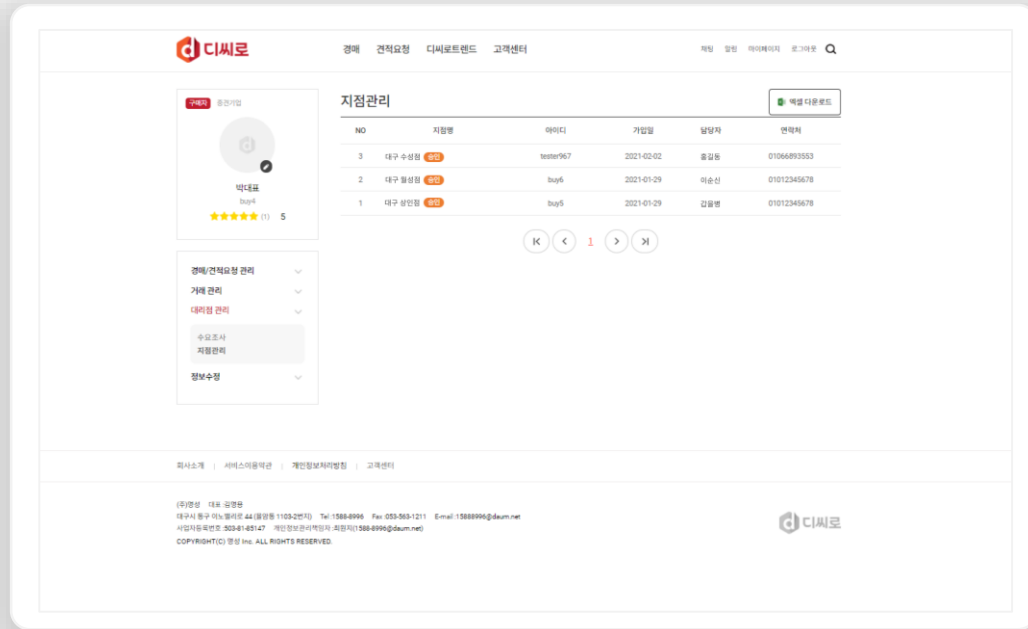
디씨로

경매 견적요청 디씨로트렌드 고객센터

채팅 알림 마이페이지 로그아웃

구매자 종전가입

박대표
buy4
(1) 5

경매/견적요청 관리
거래 관리
대리점 관리
수요조사
지점관리
정보수정

지점관리

엑셀 다운로드

| NO | 지점명 | 아이디 | 가입일 | 담당자 | 연락처 |
|---|---|---|---|---|---|
| 3 | 대구 수성점 승인 | tester967 | 2021-02-02 | 홍길동 | 01066893553 |
| 2 | 대구 월성점 승인 | buy6 | 2021-01-29 | 이순신 | 01012345678 |
| 1 | 대구 상인점 승인 | buy5 | 2021-01-29 | 감을병 | 01012345678 |

1

회사소개 | 서비스이용약관 | 개인정보처리방침 | 고객센터

(주)명성 대표 :김명용
대구시 동구 이노밸리로 44 (율암동 1103-2번지) Tel :1588-8996 Fax :053-563-1211 E-mail :15888996@daum.net
사업자등록번호 :503-81-65147 개인정보관리책임자 :최원지(1588-8996@daum.net)
COPYRIGHT(C) 명성 Inc. ALL RIGHTS RESERVED.

디씨로